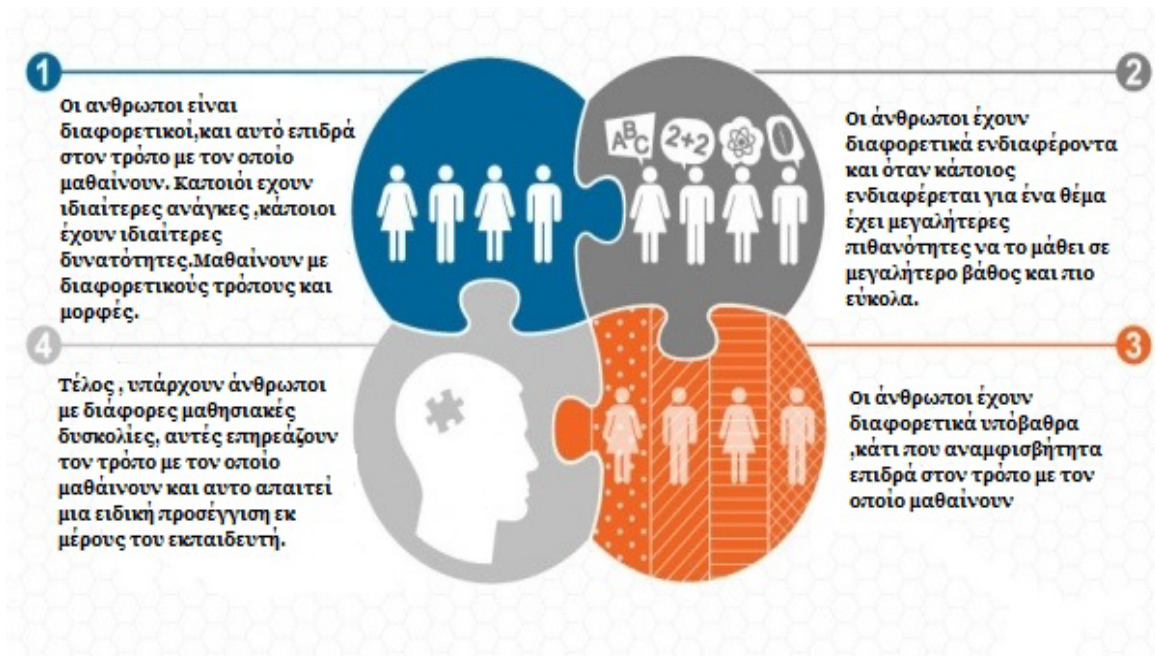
1

Οι ανθρωποι είναι διαφορετικοί,και αυτό επιδρά στον τρόπο με τον οποίο μαθαίνουν. Καποιόι εχουν ιδιαίτερες ανάγκες ,κάποιοι έχουν ιδιαίτερες δυνατότητες.Μαθαίνουν με διαφορετικούς τρόπους και μορφές.

ABC 2+2

2

Οι άνθρωποι έχουν διαφορετικά ενδιαφέροντα και όταν κάποιος ενδιαφέρεται για ένα θέμα έχει μεγαλήτερες πιθανότητες να το μάθει σε μεγαλήτερο βάθος και πιο εύκολα.

4

Τέλος , υπάρχουν άνθρωποι με διάφορες μαθησιακές δυσκολίες, αυτές επηρεάζουν τον τρόπο με τον οποίο μαθαίνουν και αυτο απαιτεί μια ειδική προσέγγιση εκ μέρους του εκπαιδευτή.

3

Οι άνθρωποι έχουν διαφορετικά υπόβαθρα ,κάτι που αναμφισβήτητα επιδρά στον τρόπο με τον οποίο μαθαίνουν